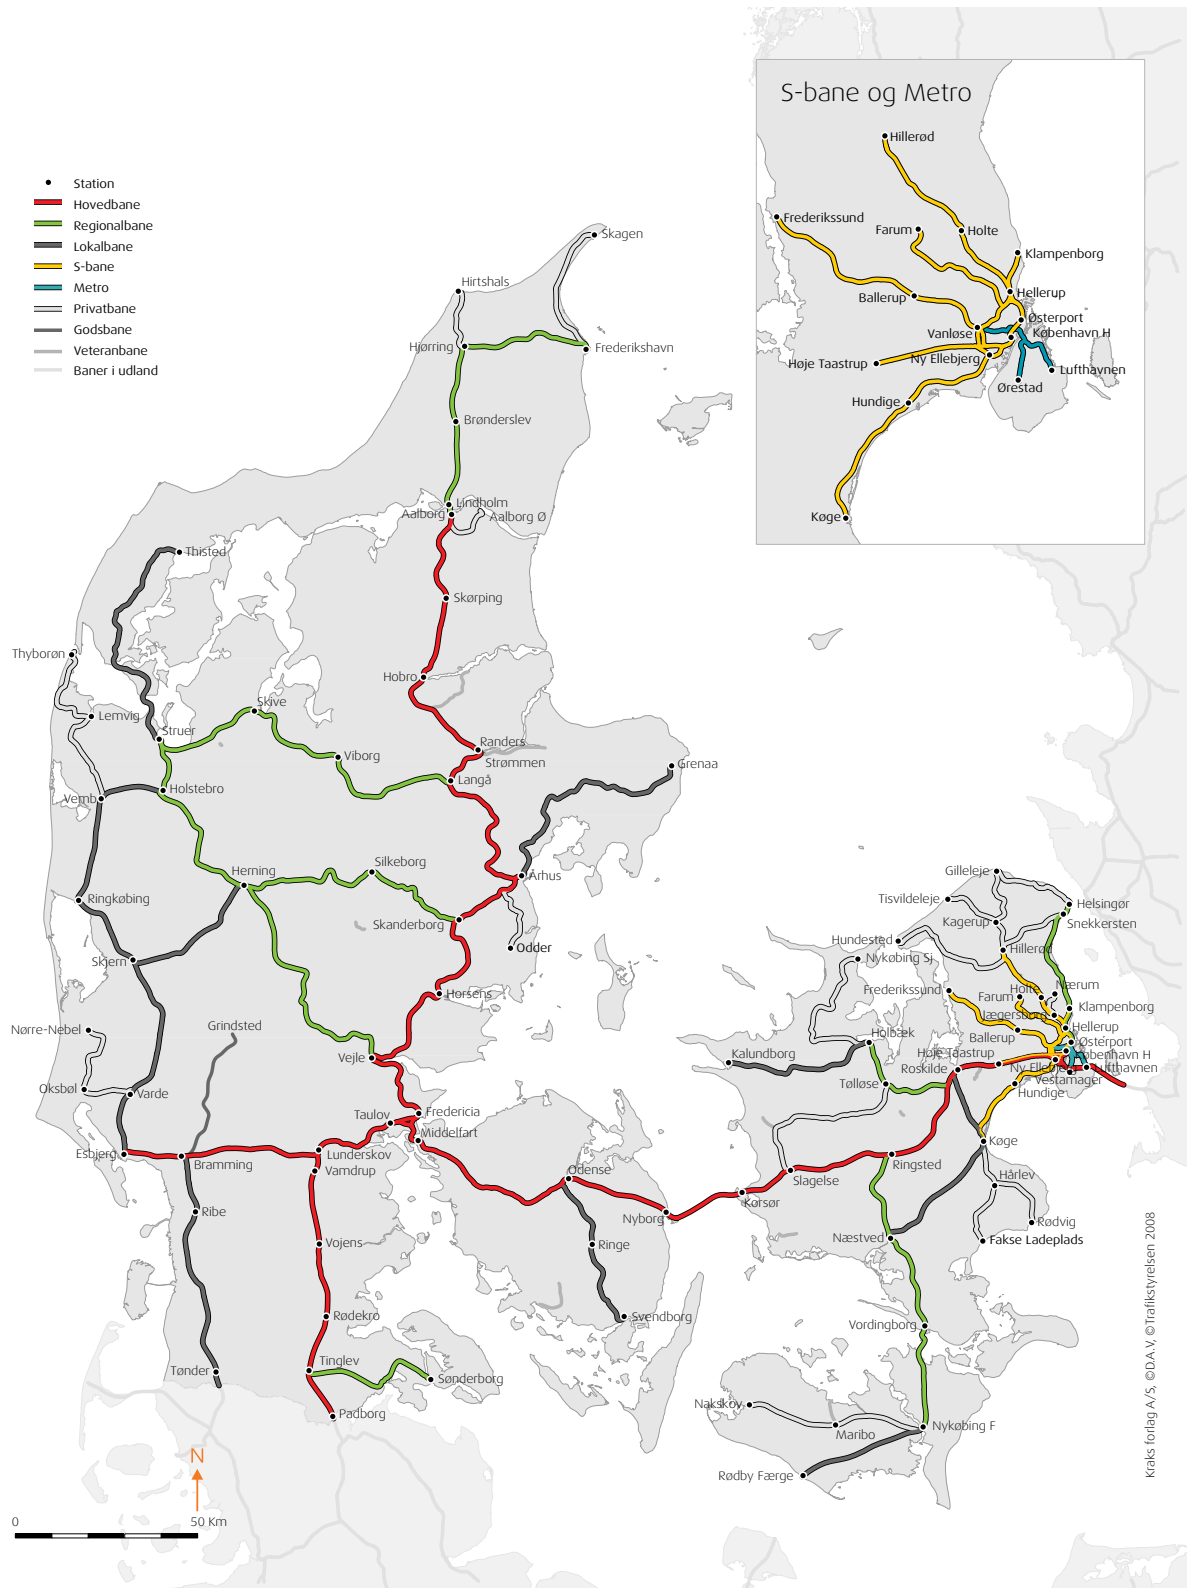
S-bane og Metro

Hillerød
Frederikssund
Farum
Holte
Klampenborg
Hellerup
Ballerup
Østerport
Vanløse
København H
Høje Taastrup
Ny Ellebjerg
Lufthavnen
Ørestad
Hundige
Køge

Station
Hovedbane
Regionalbane
Lokalbane
S-bane
Metro
Privatbane
Godsbane
Veteranbane
Baner i udland

Skagen
Hirtshals
Hjørring
Frederikshavn
Brønderslev
Lindholm
Aalborg
Aalborg Ø
Thisted
Skørping
Thyborøn
Hobro
Lemvig
Skive
Struer
Randers
Strømmen
Viborg
Langå
Grenaa
Vemb
Holstebro
Århus
Herning
Silkeborg
Ringkøbing
Skanderborg
Odder
Skjern
Horsens
Nørre-Nebel
Grindsted
Vejle
Oksbøl
Varde
Taulov
Fredericia
Middelfart
Esbjerg
Bramming
Lunderskov
Vamdrup
Odense
Ribe
Nyborg
Korsør
Slagelse
Vojens
Ringe
Rødekro
Svendborg
Tønder
Tinglev
Sønderborg
Padborg
Gilleleje
Tisvildeleje
Helsingør
Kagerup
Snekkersten
Hundested
Hillerød
Nykøbing Sj
Frederikssund
Farum
Holte
Nærum
Klampenborg
Jægersborg
Hellerup
Holbæk
Ballerup
Østerport
Høje Taastrup
København H
Kalundborg
Roskilde
Ny Ellebjerg
Lufthavnen
Tølløse
Vestamager
Hundige
Køge
Ringsted
Hårlev
Rødvig
Fakse Ladeplads
Næstved
Vordingborg
Nakskov
Maribo
Nykøbing F
Rødby Færge

N
0
50 Km
Kraks forlag A/S, ©D.A.V, ©Trafikstyrelsen 2008